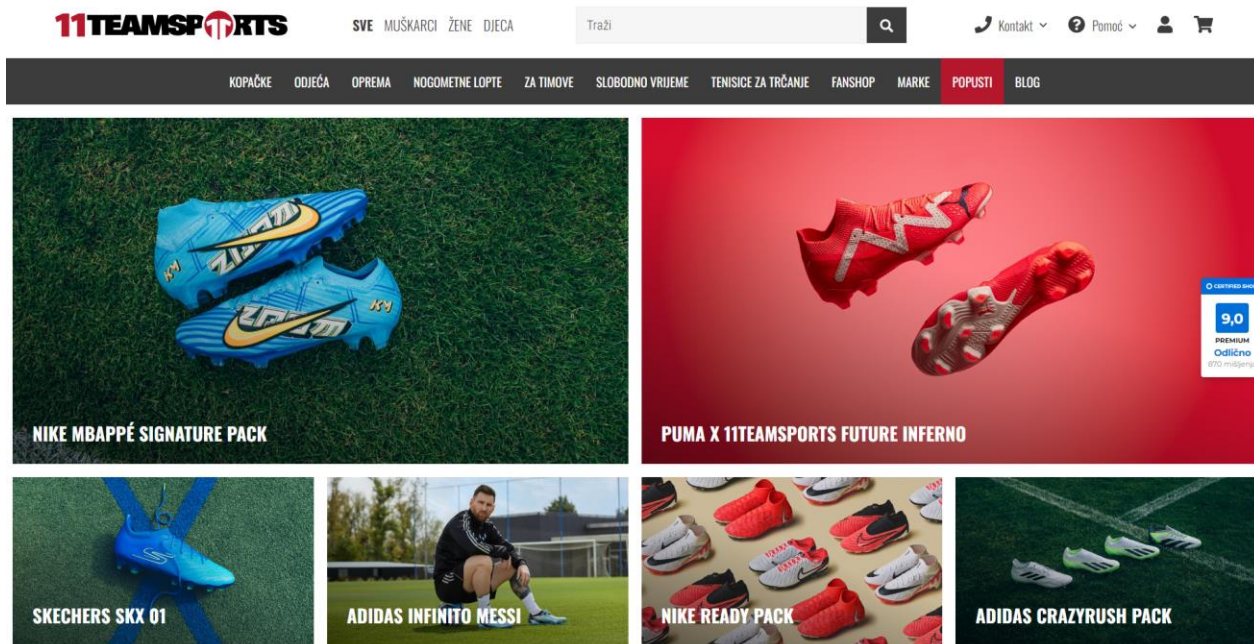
11TEAMSPORTS

SVE MUŠKARCI ŽENE DJECA

Traži

Kontakt Pomoć

KOPAČKE ODJEĆA OPREMA NOGOMETNE LOPTE ZA TIMOVE SLOBODNO VRIJEME TENISICE ZA TRČANJE FANSHOP MARKE POPUSTI BLOG

NIKE MBAPPÉ SIGNATURE PACK

PUMA X 11TEAMSPORTS FUTURE INFERNO

CERTIFIED SHO
9,0
PREMIUM
Odlično
870 mišljenj

SKECHERS SKX 01

ADIDAS INFINITO MESSI

NIKE READY PACK

ADIDAS CRAZYRUSH PACK